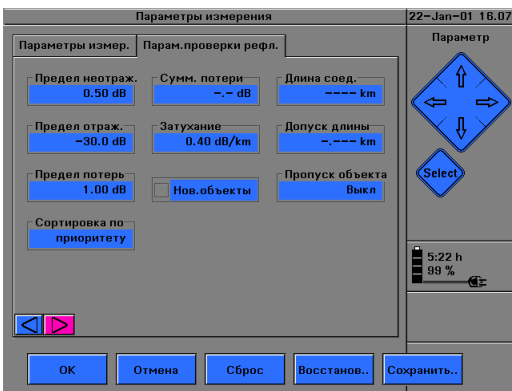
Параметры измерения

22-Jan-01 16.07

Параметры измер.

Парам.проверки рефл.

Параметр

Предел неотраж.
0.50 dB

Сумм. потери
-.- dB

Длина соед.
---- km

Предел отраж.
-30.0 dB

Затухание
0.40 dB/km

Допуск длины
-.--- km

Предел потерь
1.00 dB

Нов.объекты

Пропуск объекта
Выкл

Сортировка по
приоритету

Select

5:22 h
99 %

OK

Отмена

Сброс

Восстанов..

Сохранить..